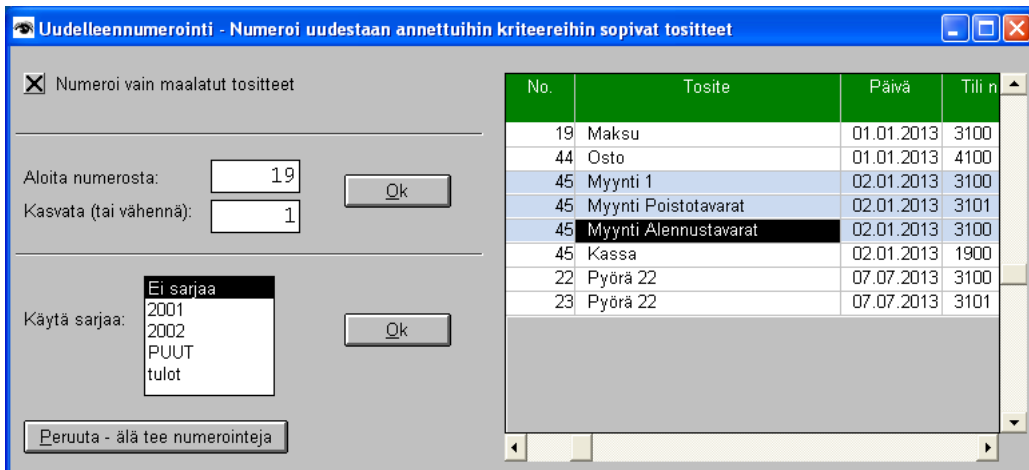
Uudelleennumerointi - Numeroi uudestaan annettuihin kriteereihin sopivat tositteet

Numeroi vain maalatut tositteet

Aloita numerosta: 19
Kasvata (tai vähennä): 1

Ok

Käytä sarjaa:
Ei sarjaa
2001
2002
PUUT
tulot

Ok

Peruuta - älä tee numerointeja

| No. | Tosite | Päivä | Tili n |
|---|---|---|---|
| 19 | Maksu | 01.01.2013 | 3100 |
| 44 | Osto | 01.01.2013 | 4100 |
| 45 | Myynti 1 | 02.01.2013 | 3100 |
| 45 | Myynti Poistotavarat | 02.01.2013 | 3101 |
| 45 | Myynti Alennustavarat | 02.01.2013 | 3100 |
| 45 | Kassa | 02.01.2013 | 1900 |
| 22 | Pyörä 22 | 07.07.2013 | 3100 |
| 23 | Pyörä 22 | 07.07.2013 | 3101 |